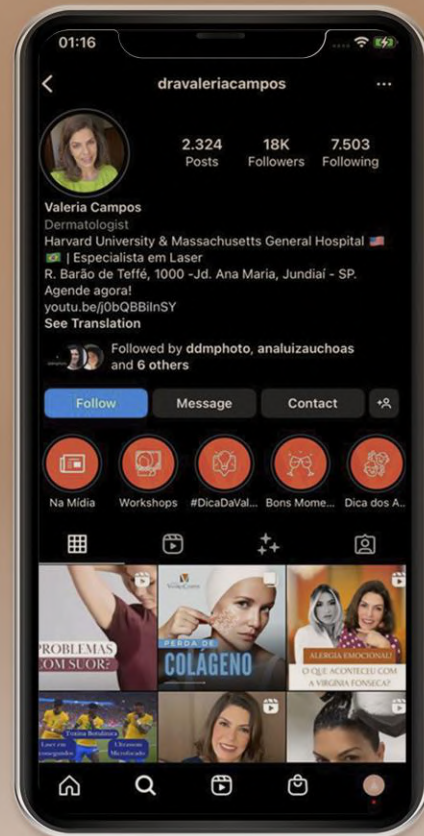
01:16

dravaleriacampos

2.324 Posts
18K Followers
7.503 Following

Valeria Campos
Dermatologist
Harvard University & Massachusetts General Hospital 🇺🇸 🇧🇷 | Especialista em Laser
R. Barão de Teffé, 1000 -Jd. Ana Maria, Jundiaí - SP. Agende agora!
youtu.be/j0bQBBilnSY
See Translation

Followed by ddmphoto, analuizauchoas and 6 others

Follow
Message
Contact

Na Mídia
Workshops
#DicaDaVal...
Bons Mome...
Dica dos A...

PROBLEMAS COM SUOR?

PERDA DE COLÁGENO

ALERGIA EMOCIONAL!
O QUE ACONTECEU COM A VIRGINIA FONSECA?

Fraina Brasileira
Laser em consagrados
Ultrassom Microfocado